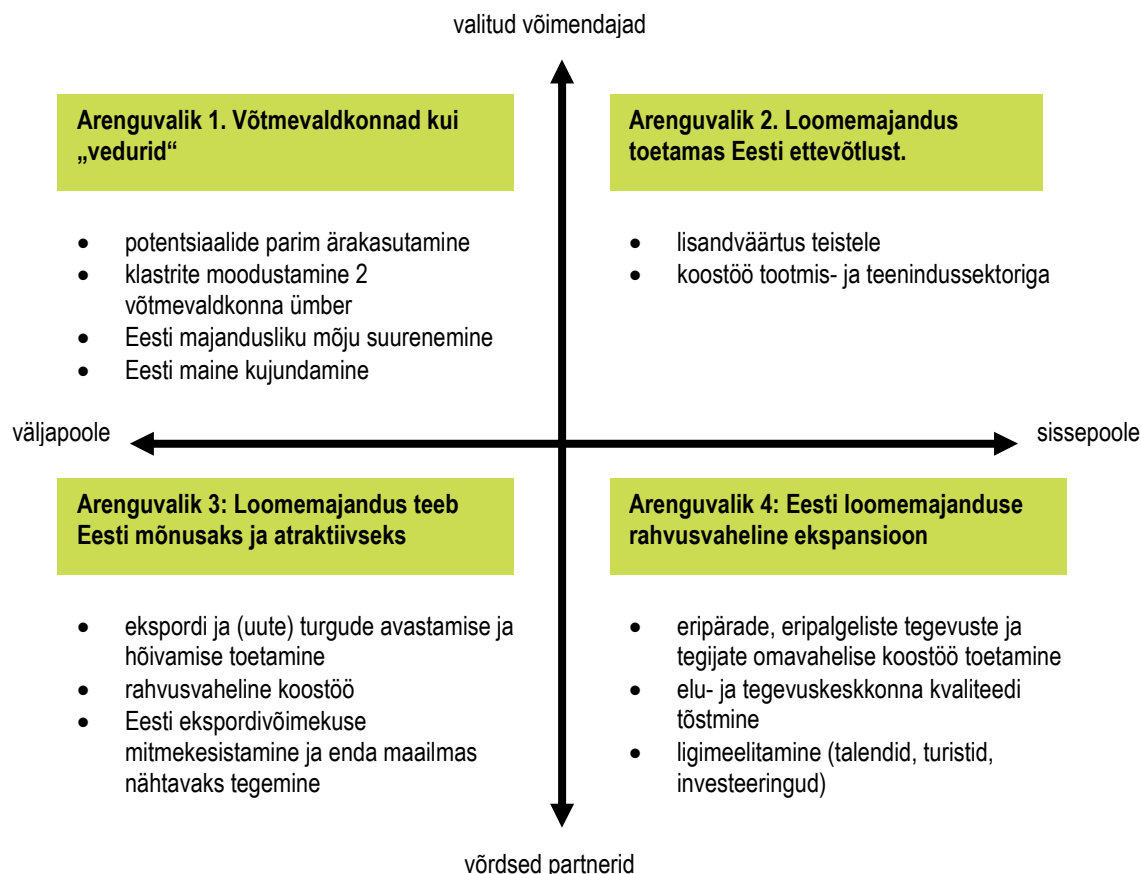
valitud võimendajad

**Arenguvalik 1. Võtmevaldkonnad kui „vedurid“**

- potentsiaalide parim ärakasutamine
- klastrite moodustamine 2 võtmevaldkonna ümber
- Eesti majandusliku mõju suurenemine
- Eesti maine kujundamine

**Arenguvalik 2. Loomemajandus toetamas Eesti ettevõtlust.**

- lisandväärtus teistele
- koostöö tootmis- ja teenindussektoriga

väljapoole

sissepoole

**Arenguvalik 3: Loomemajandus teeb Eesti mõnusaks ja atraktiivseks**

- ekspordi ja (uute) turgude avastamise ja hõivamise toetamine
- rahvusvaheline koostöö
- Eesti ekspordivõimekuse mitmekesistamine ja enda maailmas nähtavaks tegemine

**Arenguvalik 4: Eesti loomemajanduse rahvusvaheline ekspansioon**

- eripärade, eripalgeliste tegevuste ja tegijate omavahelise koostöö toetamine
- elu- ja tegevuskeskkonna kvaliteedi tõstmine
- ligimeelitamine (talendid, turistid, investeeringud)

võrdsed partnerid